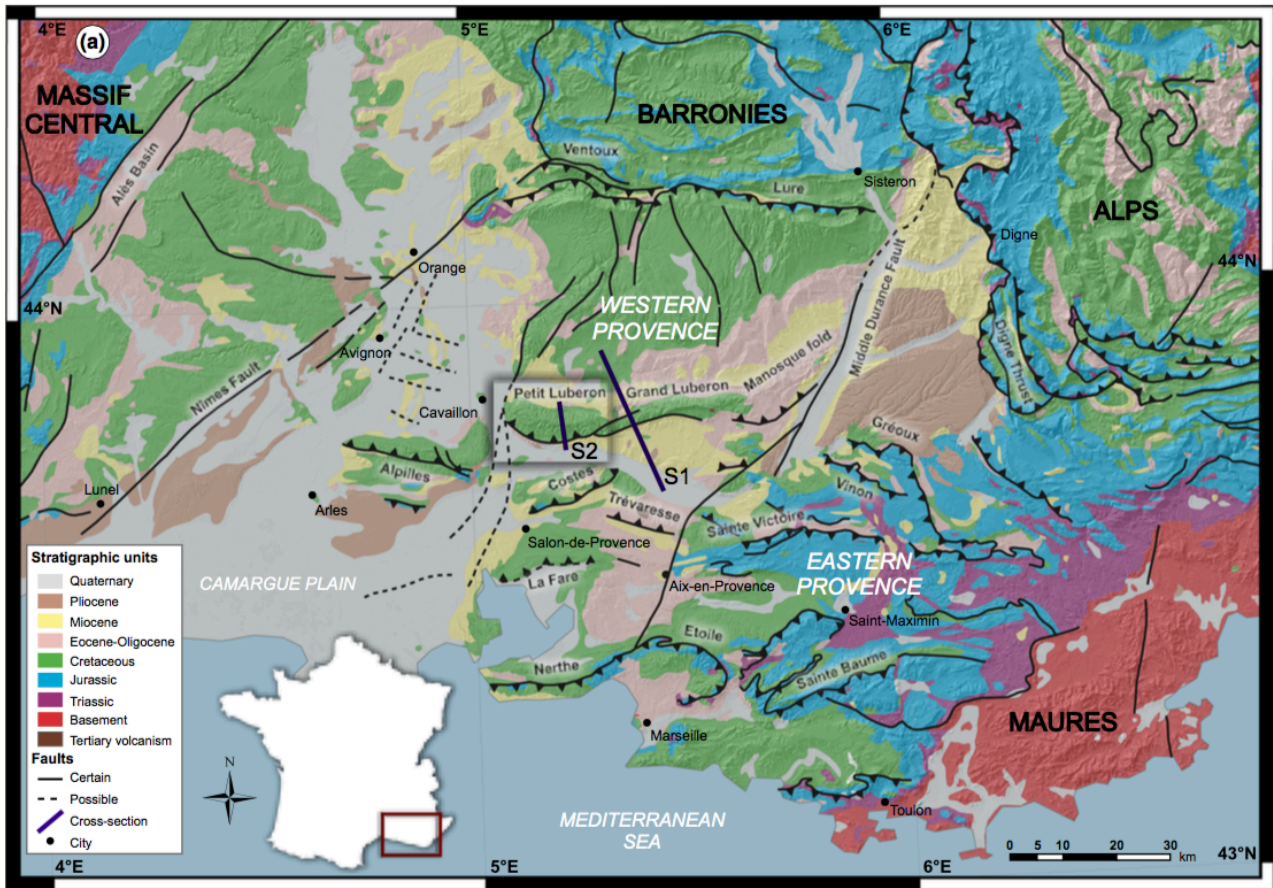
4°E (a) 5°E 6°E

MASSIF CENTRAL

BARRONIES

ALPS

Ales Basin

Ventoux

Lure

Sisteron

Digne

44°N

44°N

Orange

WESTERN PROVENCE

Middle Durance Fault

Digne Thrust

Avignon

Manosque fold

Nimes Fault

Cavaillon

Petit Luberon

Grand Luberon

Gréoux

S2

S1

Alpilles

Costes

Trévaresse

Vinon

Lunel

Arles

Sainte Victoire

Salon-de-Provence

EASTERN PROVENCE

CAMARGUE PLAIN

La Fare

Aix-en-Provence

Saint-Maximin

Etoile

Nerthe

Sainte Baume

MAURES

Marseille

Toulon

MEDITERRANEAN SEA

Stratigraphic units
Quaternary
Pliocene
Miocene
Eocene-Oligocene
Cretaceous
Jurassic
Triassic
Basement
Tertiary volcanism
Faults
Certain
Possible
Cross-section
City

N

4°E 5°E 6°E 43°N

0 5 10 20 30 km